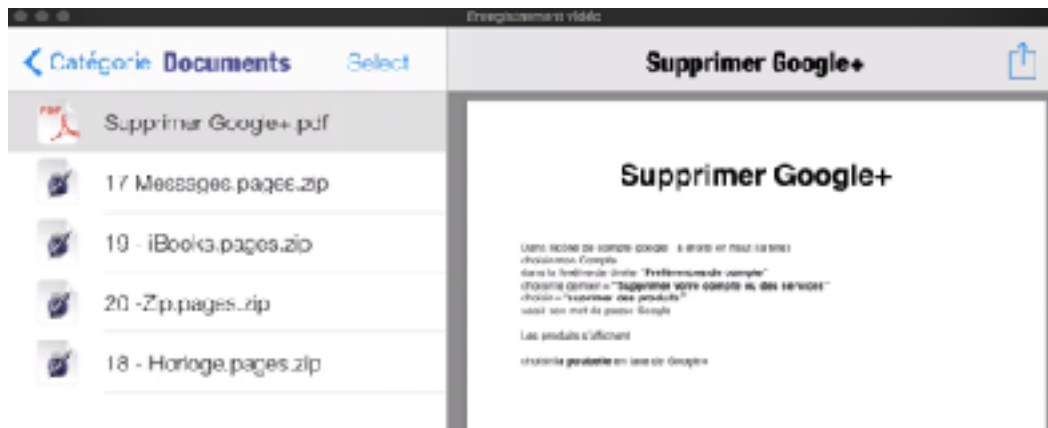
Enregistrement vidéo

Catégorie Documents Select

Supprimer Google+

Supprimer Google+.pdf

17 Messages.pages.zip

19 - iBooks.pages.zip

20 -Zip.pages.zip

18 - Horloge.pages.zip

Supprimer Google+

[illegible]

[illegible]

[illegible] "Préférences de compte"

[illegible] "Supprimer votre compte et des services"

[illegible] "Supprimer des produits"

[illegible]

Les produits s'affichent

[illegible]